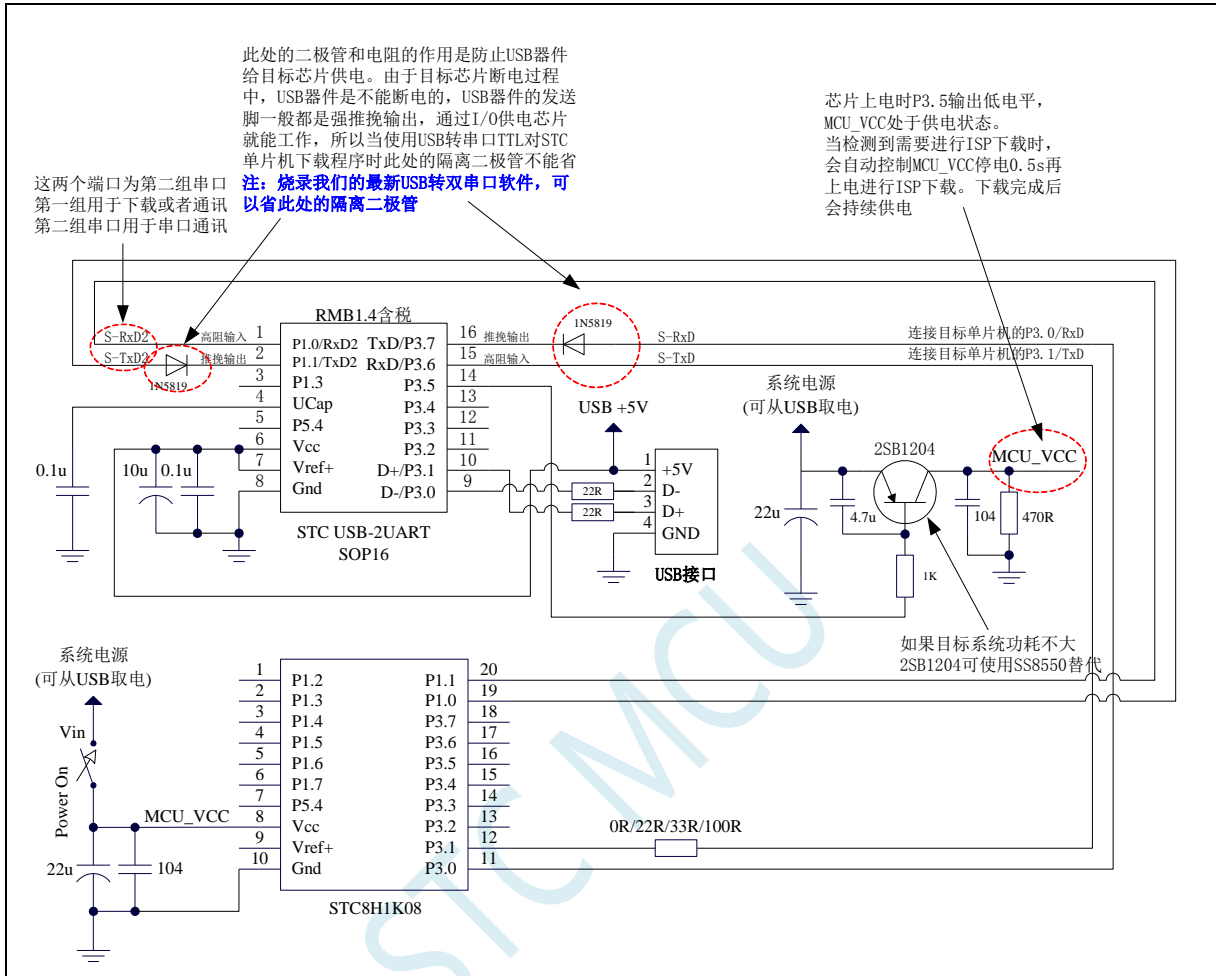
此处的二极管和电阻的作用是防止USB器件给目标芯片供电。由于目标芯片断电过程中，USB器件是不能断电的，USB器件的发送脚一般都是强推挽输出，通过I/O供电芯片就能工作，所以当使用USB转串口TTL对STC单片机下载程序时此处的隔离二极管不能省
注：烧录我们的最新USB转双串口软件，可以省此处的隔离二极管

这两个端口为第二组串口
第一组用于下载或者通讯
第二组串口用于串口通讯

芯片上电时P3.5输出低电平，MCU_VCC处于供电状态。
当检测到需要进行ISP下载时，会自动控制MCU_VCC停电0.5s再上电进行ISP下载。下载完成后会持续供电

RMB1.4含税

S-RxD2
S-TxD2
高阻输入
推挽输出
1N5819
1 P1.0/RxD2
2 P1.1/TxD2
3 P1.3
4 UCap
5 P5.4
6 Vcc
7 Vref+
8 Gnd
TxD/P3.7 16
RxD/P3.6 15
P3.5 14
P3.4 13
P3.3 12
P3.2 11
D+/P3.1 10
D-/P3.0 9
推挽输出
高阻输入
1N5819
S-RxD
S-TxD
连接目标单片机的P3.0/RxD
连接目标单片机的P3.1/TxD

0.1u
10u
0.1u
STC USB-2UART
SOP16

USB +5V
1 +5V
2 D-
3 D+
4 GND
22R
22R
USB接口

系统电源
(可从USB取电)
2SB1204
MCU_VCC
22u
4.7u
104
470R
1K

如果目标系统功耗不大
2SB1204可使用SS8550替代

系统电源
(可从USB取电)
Vin
Power On
MCU_VCC
22u
104

1 P1.2
2 P1.3
3 P1.4
4 P1.5
5 P1.6
6 P1.7
7 P5.4
8 Vcc
9 Vref+
10 Gnd
P1.1 20
P1.0 19
P3.7 18
P3.6 17
P3.5 16
P3.4 15
P3.3 14
P3.2 13
P3.1 12
P3.0 11
STC8H1K08

0R/22R/33R/100R

STC MCU